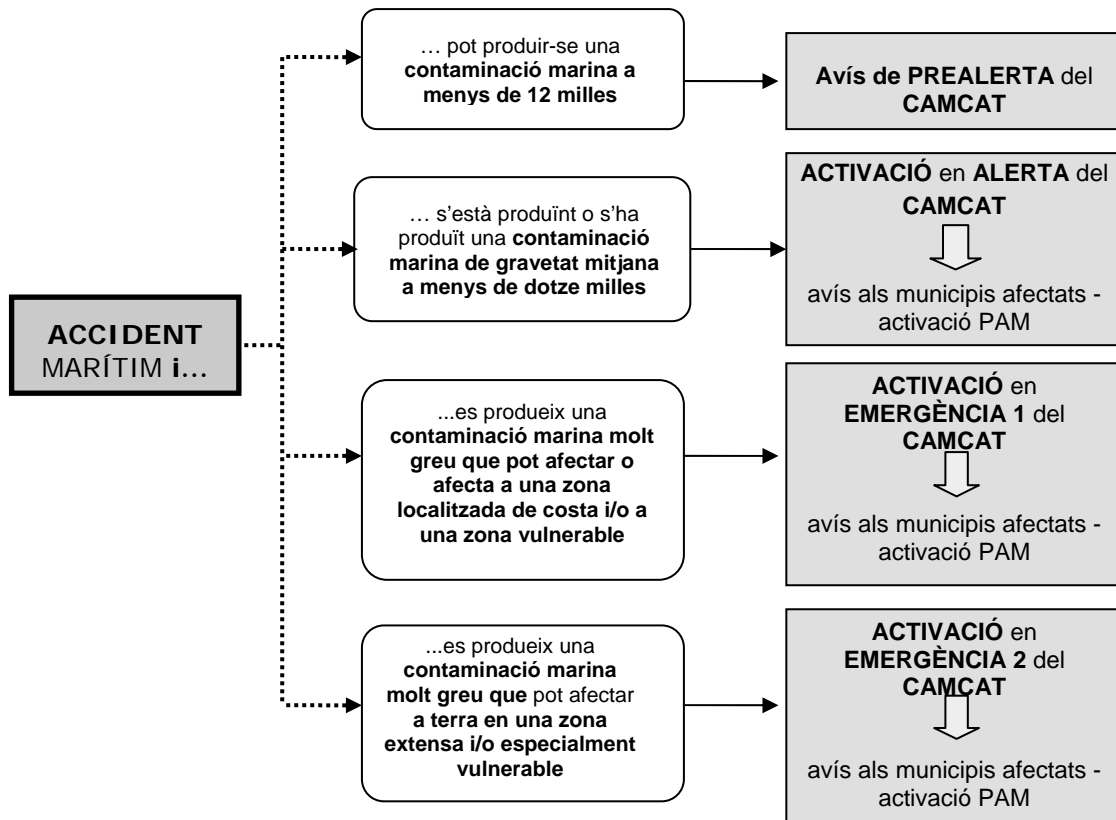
ACCIDENT MARÍTIM i...

… pot produir-se una contaminació marina a menys de 12 milles

Avís de PREALERTA del CAMCAT

… s'està produïnt o s'ha produït una contaminació marina de gravetat mitjana a menys de dotze milles

ACTIVACIÓ en ALERTA del CAMCAT

avís als municipis afectats - activació PAM

...es produeix una contaminació marina molt greu que pot afectar o afecta a una zona localitzada de costa i/o a una zona vulnerable

ACTIVACIÓ en EMERGÈNCIA 1 del CAMCAT

avís als municipis afectats - activació PAM

...es produeix una contaminació marina molt greu que pot afectar a terra en una zona extensa i/o especialment vulnerable

ACTIVACIÓ en EMERGÈNCIA 2 del CAMCAT

avís als municipis afectats - activació PAM